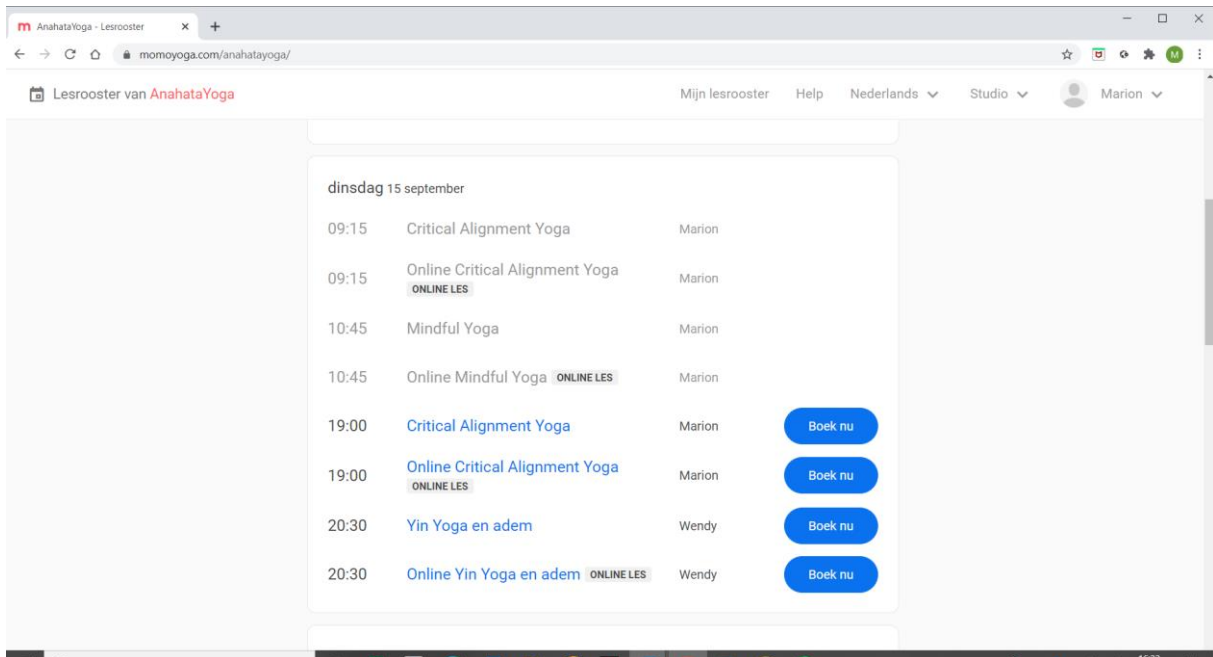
AnahataYoga - Lesrooster

momoyoga.com/anahatayoga/

Lesrooster van AnahataYoga

Mijn lesrooster Help Nederlands Studio Marion

dinsdag 15 september

| | | | |
|---|---|---|---|
| 09:15 | Critical Alignment Yoga | Marion | |
| 09:15 | Online Critical Alignment Yoga ONLINE LES | Marion | |
| 10:45 | Mindful Yoga | Marion | |
| 10:45 | Online Mindful Yoga ONLINE LES | Marion | |
| 19:00 | Critical Alignment Yoga | Marion | Boek nu |
| 19:00 | Online Critical Alignment Yoga ONLINE LES | Marion | Boek nu |
| 20:30 | Yin Yoga en adem | Wendy | Boek nu |
| 20:30 | Online Yin Yoga en adem ONLINE LES | Wendy | Boek nu |